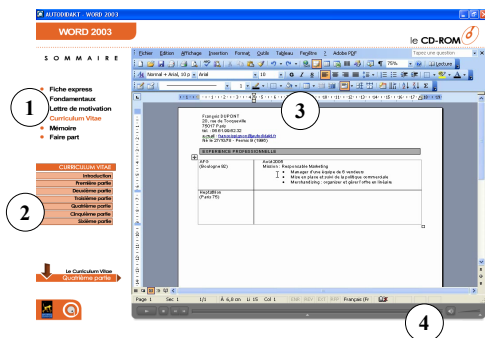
AUTODIDAKT - WORD 2003

WORD 2003

le CD-ROM

SOMMAIRE

Fiche express
Fondamentaux
Lettre de motivation
Curriculum Vitae
Mémoire
Faire part

1

CURRICULUM VITAE
Introduction
Première partie
Deuxième partie
Troisième partie
Quatrième partie
Cinquième partie
Sixième partie

2

Le Curriculum Vitae
Quatrième partie

Fichier Edition Affichage Insertion Format Outils Tableau Fenêtre ? Adobe PDF
Tapez une question
Normal + Arial, 10 p Arial 10
75%
Lecture

3

François DUPONT
28, rue de Tocqueville
75017 Paris
Tel : 06 61 08 43 32
e-mail : francois.dupont@autodidakt.fr
Né le 27/10/75 - Permis B (1996)

EXPERIENCE PROFESSIONNELLE

AFG (Stratégie 62)
Avril 2005
Mission : Responsable Marketing
Manager d'une équipe de 6 vendeurs
Mise en place et suivi de la politique commerciale
Merchandising : organiser et gérer l'offre en linéaire

Page 1 Sec 1 1/3 À 6,8 cm Li 15 Col 1 ENR REV EXT RFP Français (Fr

4